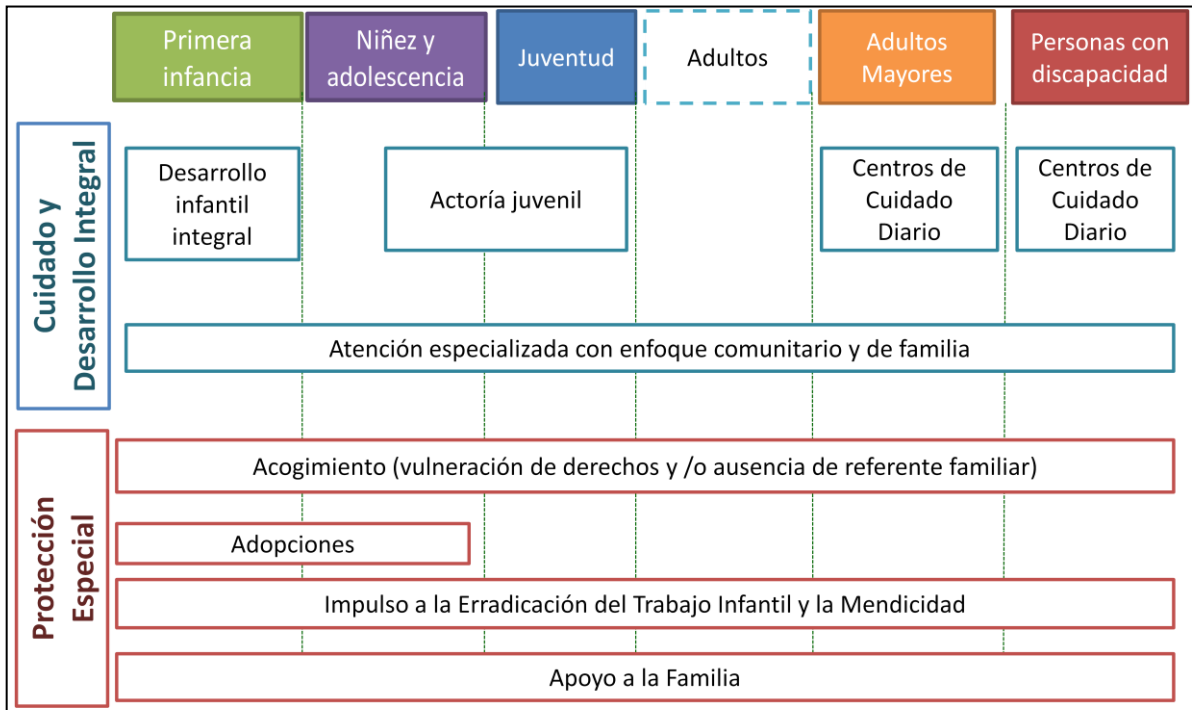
Primera infancia

Niñez y adolescencia

Juventud

Adultos

Adultos Mayores

Personas con discapacidad

Cuidado y Desarrollo Integral

Desarrollo infantil integral

Actoría juvenil

Centros de Cuidado Diario

Centros de Cuidado Diario

Atención especializada con enfoque comunitario y de familia

Protección Especial

Acogimiento (vulneración de derechos y /o ausencia de referente familiar)

Adopciones

Impulso a la Erradicación del Trabajo Infantil y la Mendicidad

Apoyo a la Familia